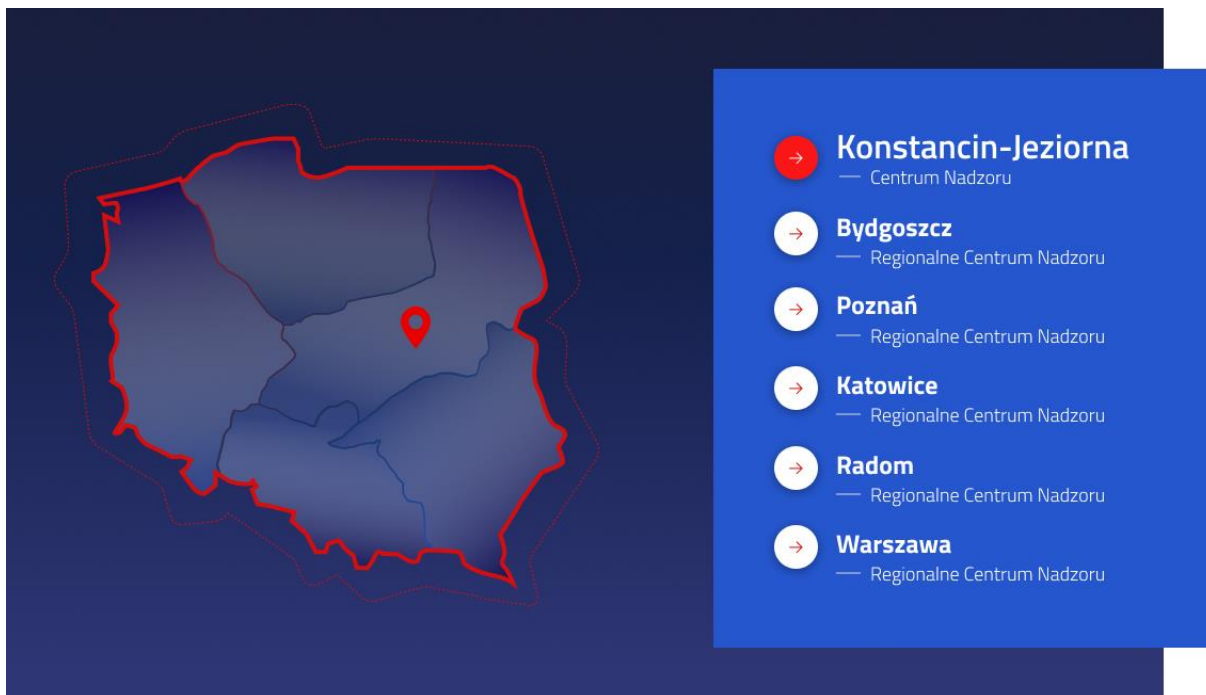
→ Konstancin-Jeziorna
— Centrum Nadzoru

→ Bydgoszcz
— Regionalne Centrum Nadzoru

→ Poznań
— Regionalne Centrum Nadzoru

→ Katowice
— Regionalne Centrum Nadzoru

→ Radom
— Regionalne Centrum Nadzoru

→ Warszawa
— Regionalne Centrum Nadzoru